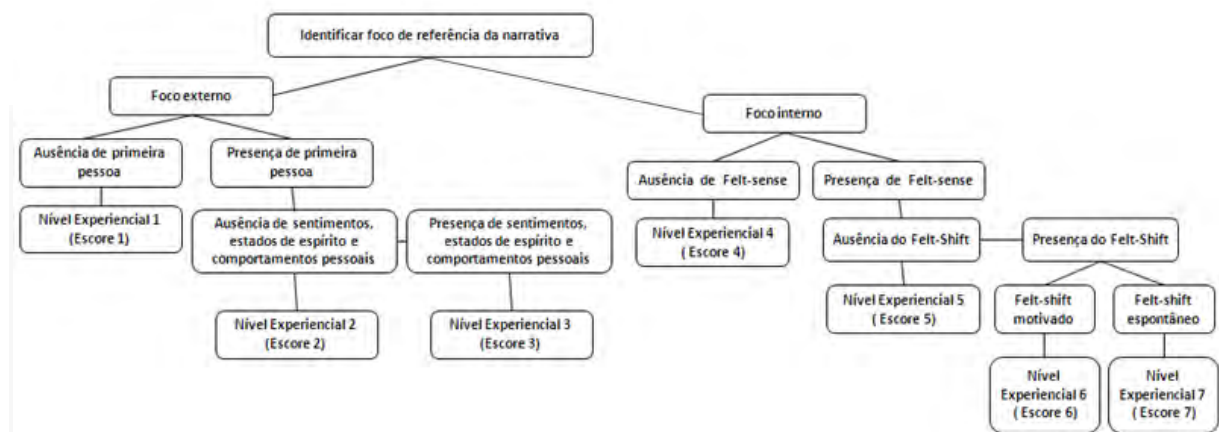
Identificar foco de referência da narrativa

Foco externo

Foco interno

Ausência de primeira pessoa

Presença de primeira pessoa

Nível Experiencial 1 (Escore 1)

Ausência de sentimentos, estados de espírito e comportamentos pessoais

Presença de sentimentos, estados de espírito e comportamentos pessoais

Nível Experiencial 2 (Escore 2)

Nível Experiencial 3 (Escore 3)

Ausência de Felt-sense

Presença de Felt-sense

Nível Experiencial 4 ( Escore 4)

Ausência do Felt-Shift

Presença do Felt-Shift

Nível Experiencial 5 ( Escore 5)

Felt-shift motivado

Felt-shift espontâneo

Nível Experiencial 6 ( Escore 6)

Nível Experiencial 7 ( Escore 7)